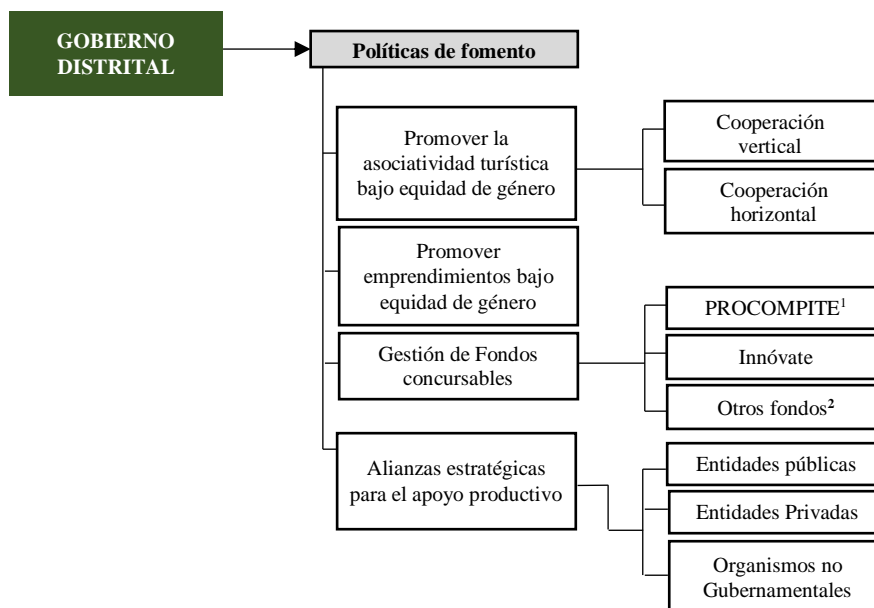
GOBIERNO DISTRITAL

Políticas de fomento

Promover la asociatividad turística bajo equidad de género

Cooperación vertical

Cooperación horizontal

Promover emprendimientos bajo equidad de género

Gestión de Fondos concursables

PROCOMPITE$^{1}$

Innóvate

Otros fondos$^{2}$

Alianzas estratégicas para el apoyo productivo

Entidades públicas

Entidades Privadas

Organismos no Gubernamentales